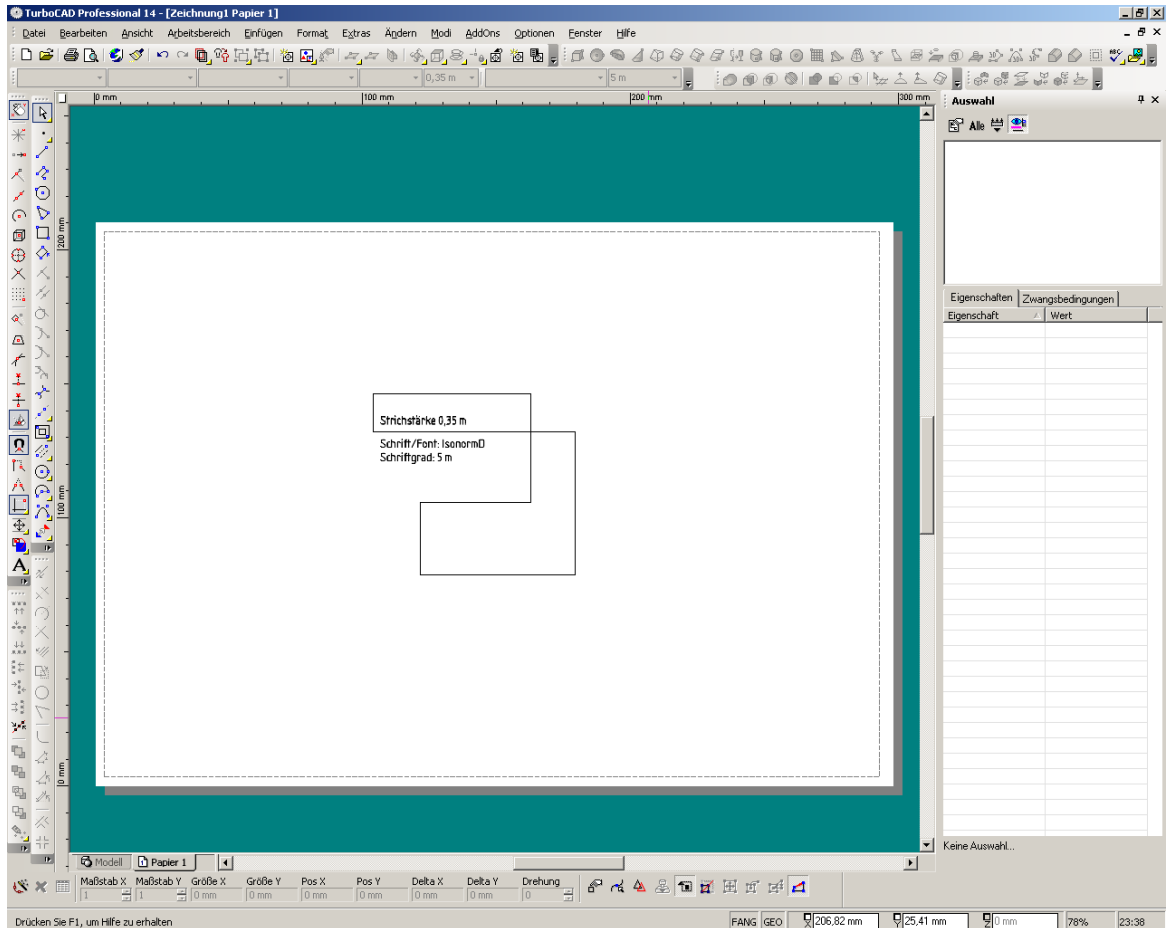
TurboCAD Professional 14 - [Zeichnung1 Papier 1]

Datei Bearbeiten Ansicht Arbeitsbereich Einfügen Format Extras Ändern Modi AddOns Optionen Fenster Hilfe

0,35 m
5 m

0 mm
100 mm
200 mm
300 mm
200 mm
100 mm
0 mm

Strichstärke 0,35 m

Schrift/Font: IsonormD
Schriftgrad: 5 m

Auswahl
Alle

Eigenschaften | Zwangsbedingungen

| Eigenschaft | Wert |
|---|---|

Keine Auswahl...

Modell | Papier 1

| Maßstab X | Maßstab Y | Größe X | Größe Y | Pos X | Pos Y | Delta X | Delta Y | Drehung |
|---|---|---|---|---|---|---|---|---|
| 1 | 1 | 0 mm | 0 mm | 0 mm | 0 mm | 0 mm | 0 mm | 0 |

Drücken Sie F1, um Hilfe zu erhalten

FANG GEO 206,82 mm 25,41 mm 0 mm 78% 23:38